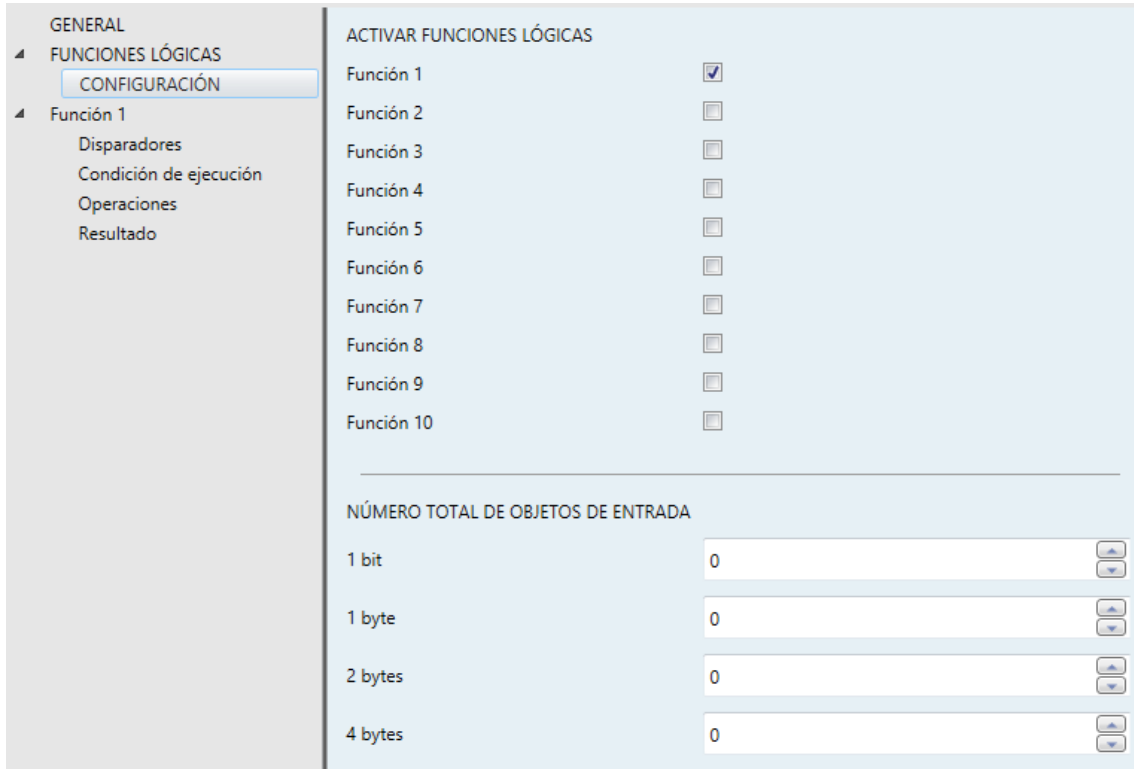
GENERAL
FUNCIONES LÓGICAS
CONFIGURACIÓN
Función 1
Disparadores
Condición de ejecución
Operaciones
Resultado

ACTIVAR FUNCIONES LÓGICAS

Función 1
Función 2
Función 3
Función 4
Función 5
Función 6
Función 7
Función 8
Función 9
Función 10

NÚMERO TOTAL DE OBJETOS DE ENTRADA

1 bit 0
1 byte 0
2 bytes 0
4 bytes 0